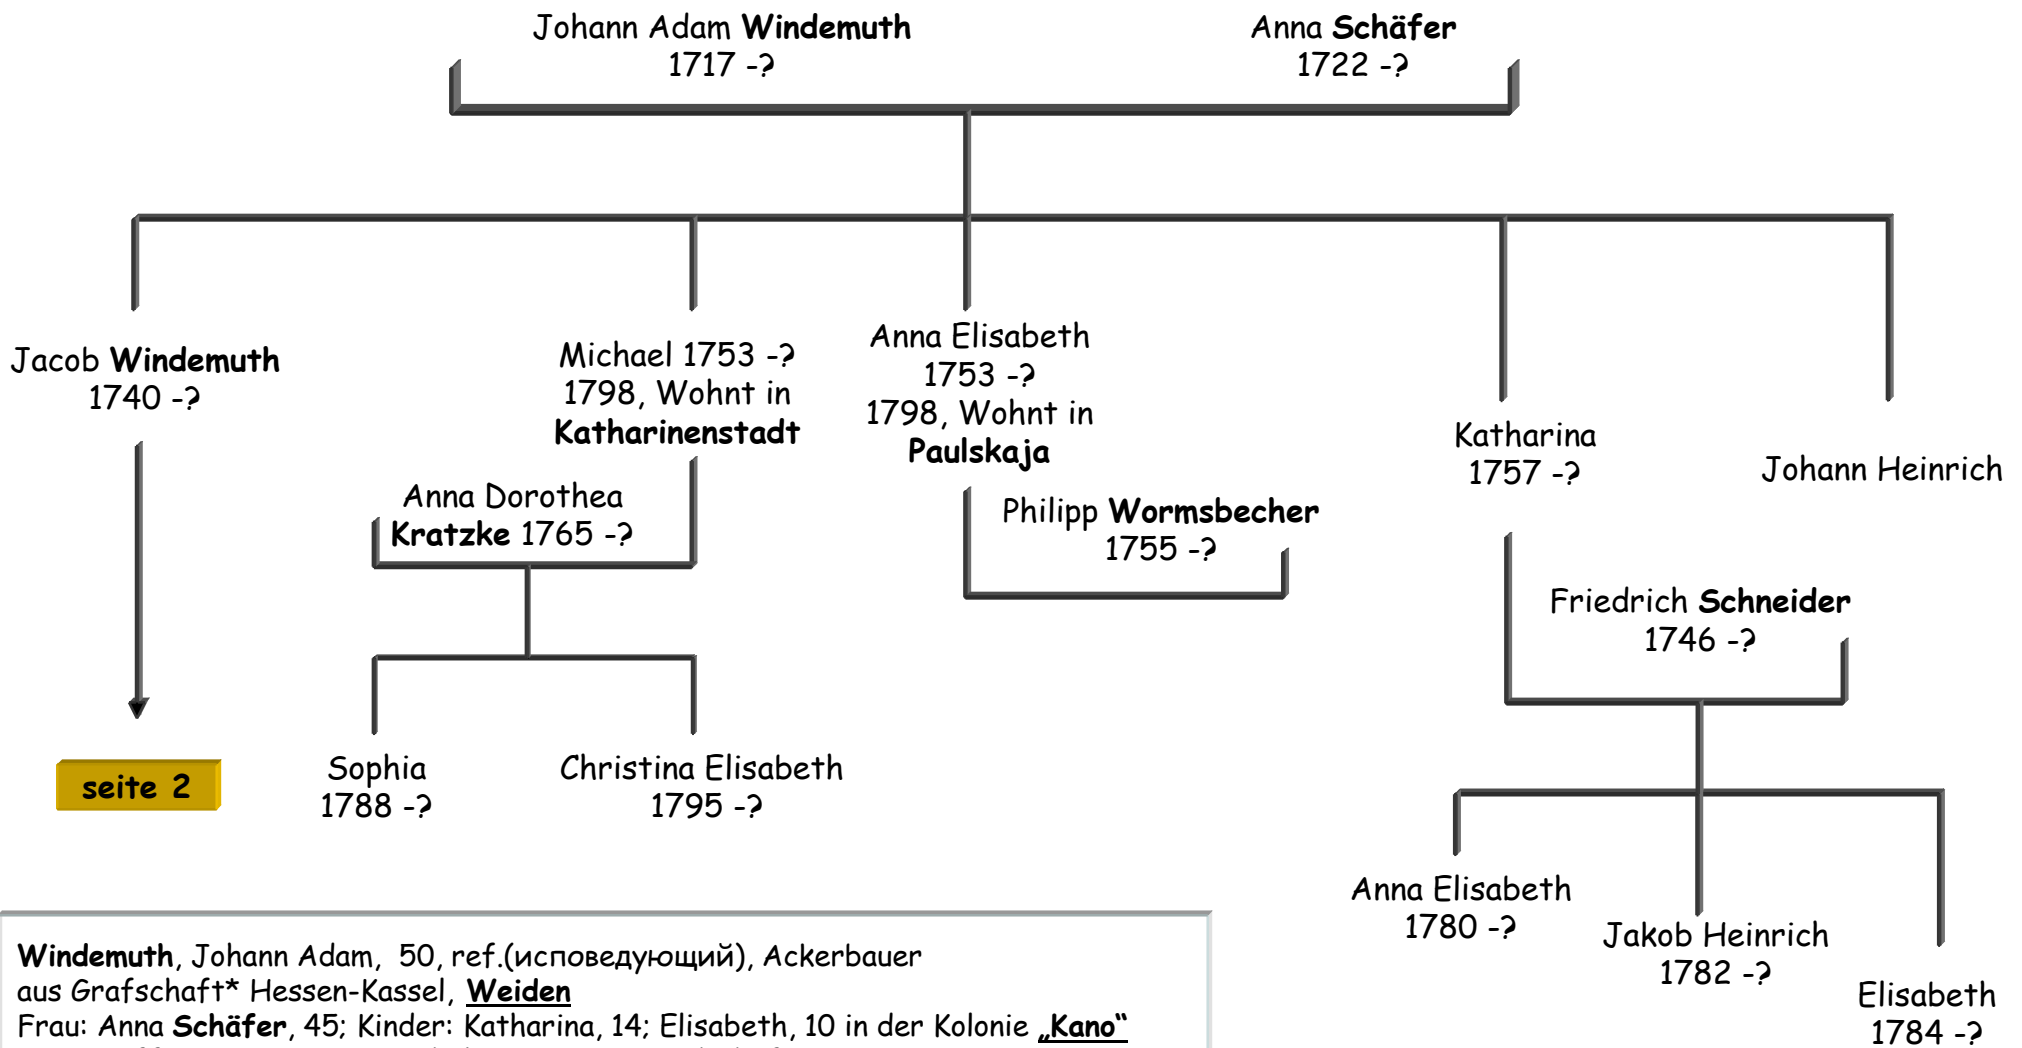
Johann Adam **Windemuth**
1717 -?

Anna **Schäfer**
1722 -?

Jacob **Windemuth**
1740 -?

seite 2

Michael 1753 -?
1798, Wohnt in
**Katharinenstadt**

Anna Dorothea
**Kratzke** 1765 -?

Sophia
1788 -?

Christina Elisabeth
1795 -?

Anna Elisabeth
1753 -?
1798, Wohnt in
**Paulskaja**

Philipp **Wormsbecher**
1755 -?

Katharina
1757 -?

Johann Heinrich

Friedrich **Schneider**
1746 -?

Anna Elisabeth
1780 -?

Jakob Heinrich
1782 -?

Elisabeth
1784 -?

**Windemuth**, Johann Adam, 50, ref.(исповедующий), Ackerbauer
aus Grafschaft* Hessen-Kassel, **Weiden**
Frau: Anna **Schäfer**, 45; Kinder: Katharina, 14; Elisabeth, 10 in der Kolonie **„Kano“**